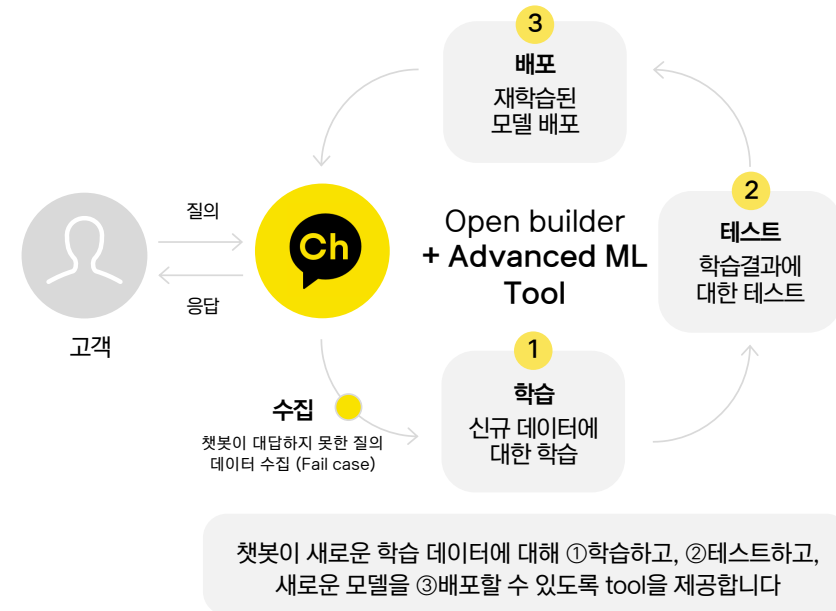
3
배포
재학습된
모델 배포

질의

응답

Ch

고객

Open builder
+ Advanced ML
Tool

2
테스트
학습결과에
대한 테스트

수집
챗봇이 대답하지 못한 질의
데이터 수집 (Fail case)

1
학습
신규 데이터에
대한 학습

챗봇이 새로운 학습 데이터에 대해 ①학습하고, ②테스트하고,
새로운 모델을 ③배포할 수 있도록 tool을 제공합니다